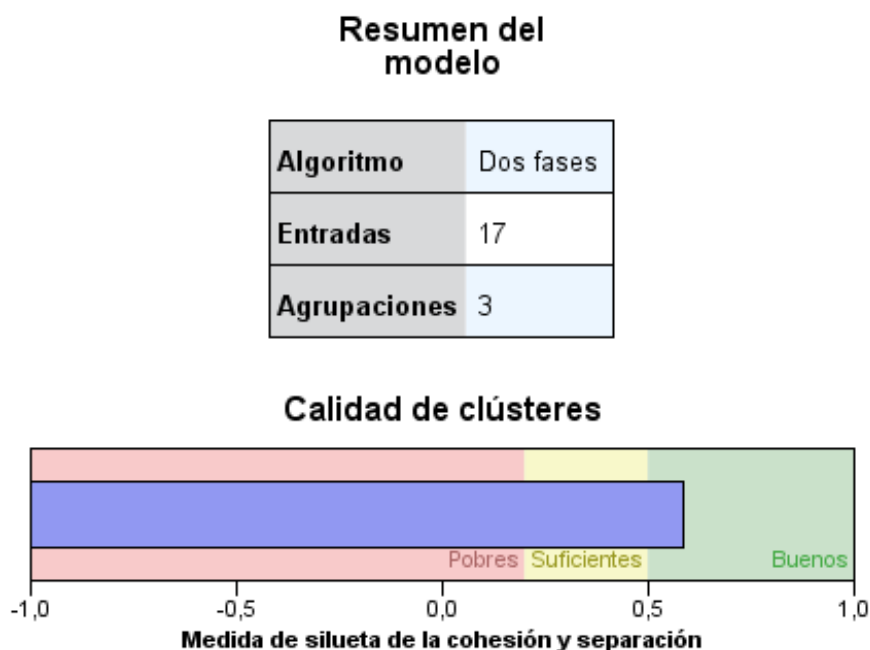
Resumen del modelo

| Algoritmo | Dos fases |
|---|---|
| Entradas | 17 |
| Agrupaciones | 3 |

Calidad de clústeres

Pobres Suficientes Buenos

-1,0 -0,5 0,0 0,5 1,0

Medida de silueta de la cohesión y separación